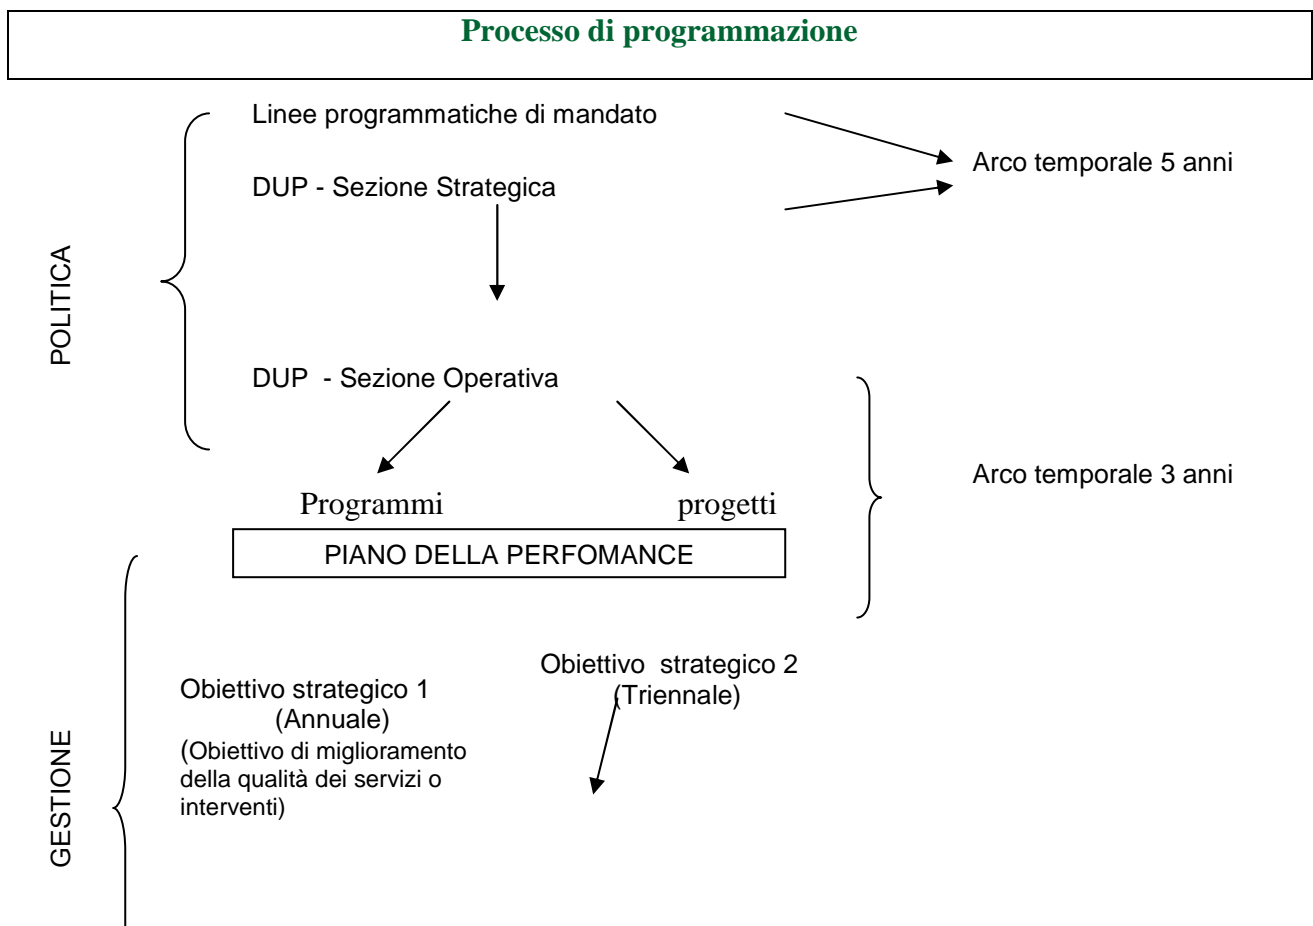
Processo di programmazione

POLITICA

Linee programmatiche di mandato

DUP - Sezione Strategica

Arco temporale 5 anni

DUP - Sezione Operativa

Programmi

progetti

Arco temporale 3 anni

PIANO DELLA PERFOMANCE

GESTIONE

Obiettivo strategico 1
(Annuale)
(Obiettivo di miglioramento della qualità dei servizi o interventi)

Obiettivo strategico 2
(Triennale)